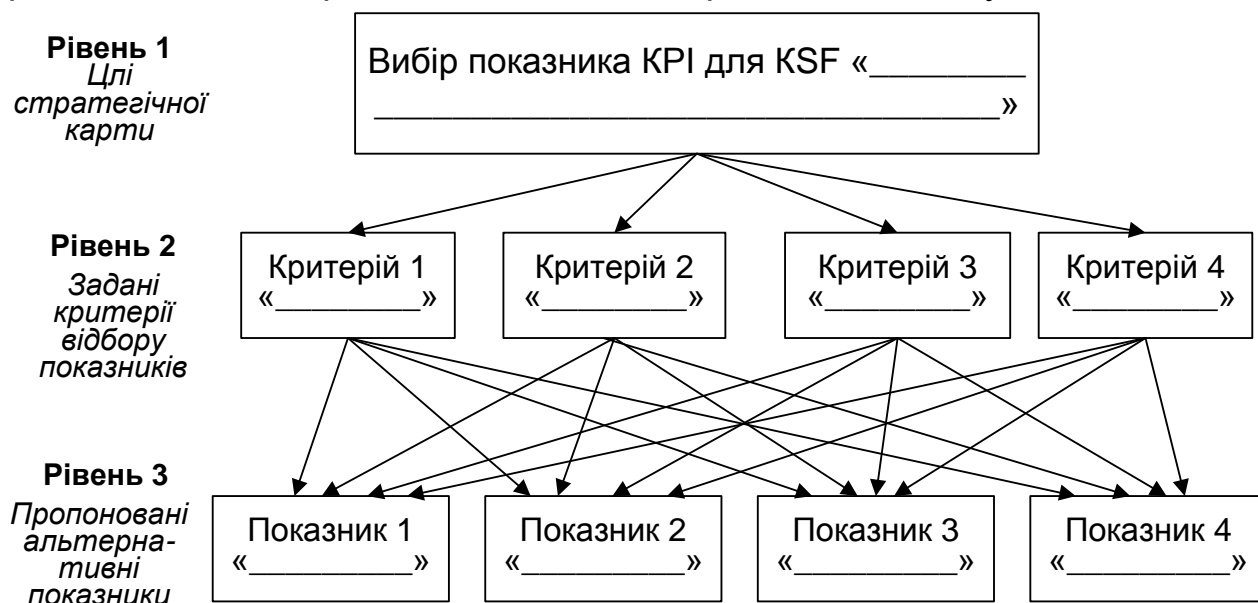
Рівень 1
Цілі стратегічної карти

Вибір показника KPI для KSF «________ __________________________________»

Рівень 2
Задані критерії відбору показників

Критерій 1 «_________»

Критерій 2 «_________»

Критерій 3 «_________»

Критерій 4 «_________»

Рівень 3
Пропоновані альтернативні показники

Показник 1 «_________»

Показник 2 «_________»

Показник 3 «_________»

Показник 4 «_________»